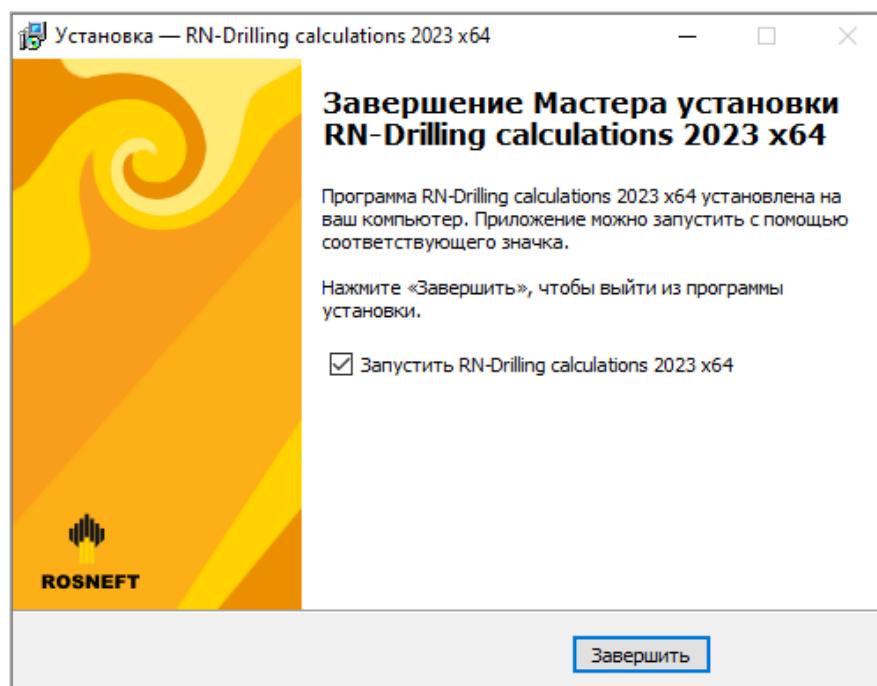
Установка — RN-Drilling calculations 2023 x64

Завершение Мастера установки RN-Drilling calculations 2023 x64

Программа RN-Drilling calculations 2023 x64 установлена на ваш компьютер. Приложение можно запустить с помощью соответствующего значка.

Нажмите «Завершить», чтобы выйти из программы установки.

☑ Запустить RN-Drilling calculations 2023 x64

ROSNEFT

Завершить